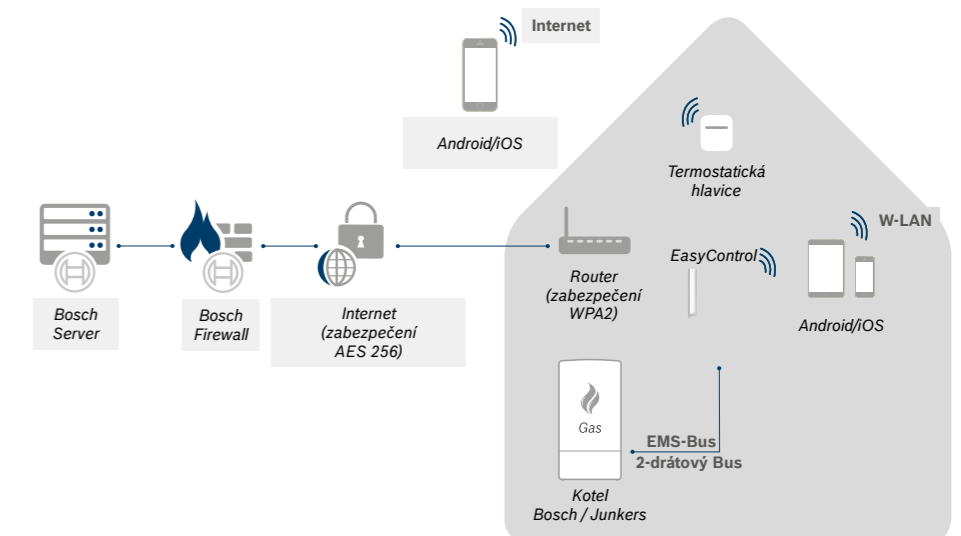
Internet

Android/iOS

Termostatická hlavice

W-LAN

Bosch Server

Bosch Firewall

Internet (zabezpečení AES 256)

Router (zabezpečení WPA2)

EasyControl

Android/iOS

Gas

EMS-Bus
2-drátový Bus

Kotel Bosch / Junkers